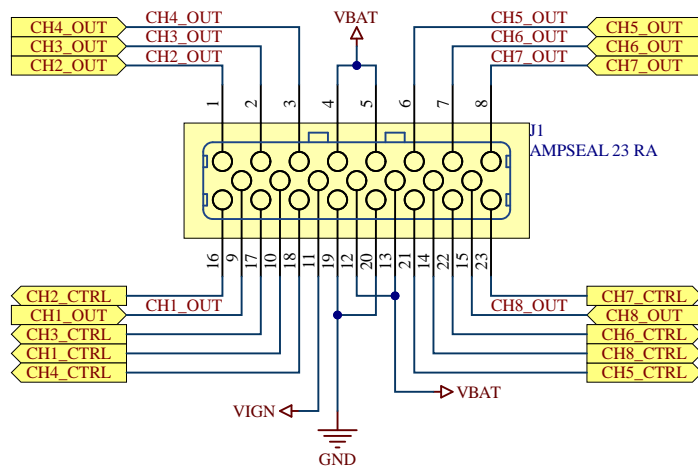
CH4_OUT
CH3_OUT
CH2_OUT
CH4_OUT
CH3_OUT
CH2_OUT
VBAT
CH5_OUT
CH6_OUT
CH7_OUT
CH5_OUT
CH6_OUT
CH7_OUT
1
2
3
4
5
6
7
8
J1
AMPSEAL 23 RA
16
9
17
10
18
11
19
12
20
13
21
14
22
15
23
CH2_CTRL
CH1_OUT
CH1_OUT
CH3_CTRL
CH1_CTRL
CH4_CTRL
CH8_OUT
CH7_CTRL
CH8_OUT
CH6_CTRL
CH8_CTRL
CH5_CTRL
VBAT
VIGN
GND